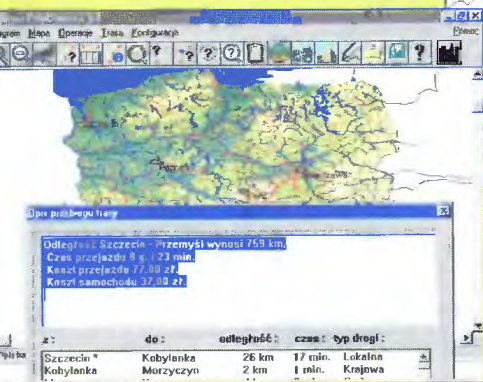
gram Mapa Operacje Trasa Konfiguracja
Pomoc

Opis przebiegu trasy

Odległość Szczecin - Przemyśl wynosi 759 km.
Czas przejazdu 8 g. i 23 min.
Koszt przejazdu 77,00 zł.
Koszt samochodu 37,80 zł.

| z: | do: | odległość: | czas: | typ drogi: |
|---|---|---|---|---|
| Szczecin * | Kobylanka | 26 km | 17 min. | Lokalna |
| Kobylanka | Morzyczyn | 2 km | 1 min. | Krajowa |